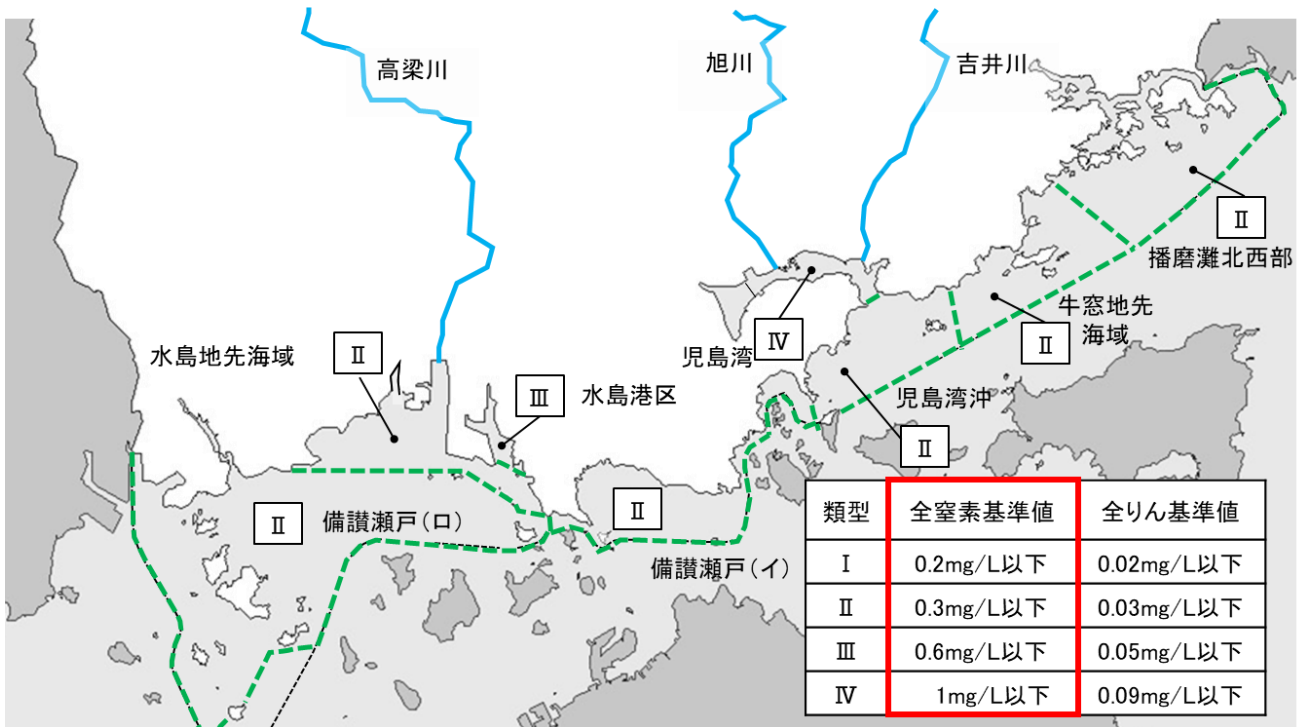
高梁川

旭川

吉井川

Ⅱ

播磨灘北西部

牛窓地先海域

Ⅱ

Ⅳ

児島湾

水島地先海域

Ⅱ

Ⅲ

水島港区

児島湾沖

Ⅱ

Ⅱ

備讃瀬戸(ロ)

Ⅱ

備讃瀬戸(イ)

| 類型 | 全窒素基準値 | 全りん基準値 |
|---|---|---|
| Ⅰ | 0.2mg/L以下 | 0.02mg/L以下 |
| Ⅱ | 0.3mg/L以下 | 0.03mg/L以下 |
| Ⅲ | 0.6mg/L以下 | 0.05mg/L以下 |
| Ⅳ | 1mg/L以下 | 0.09mg/L以下 |